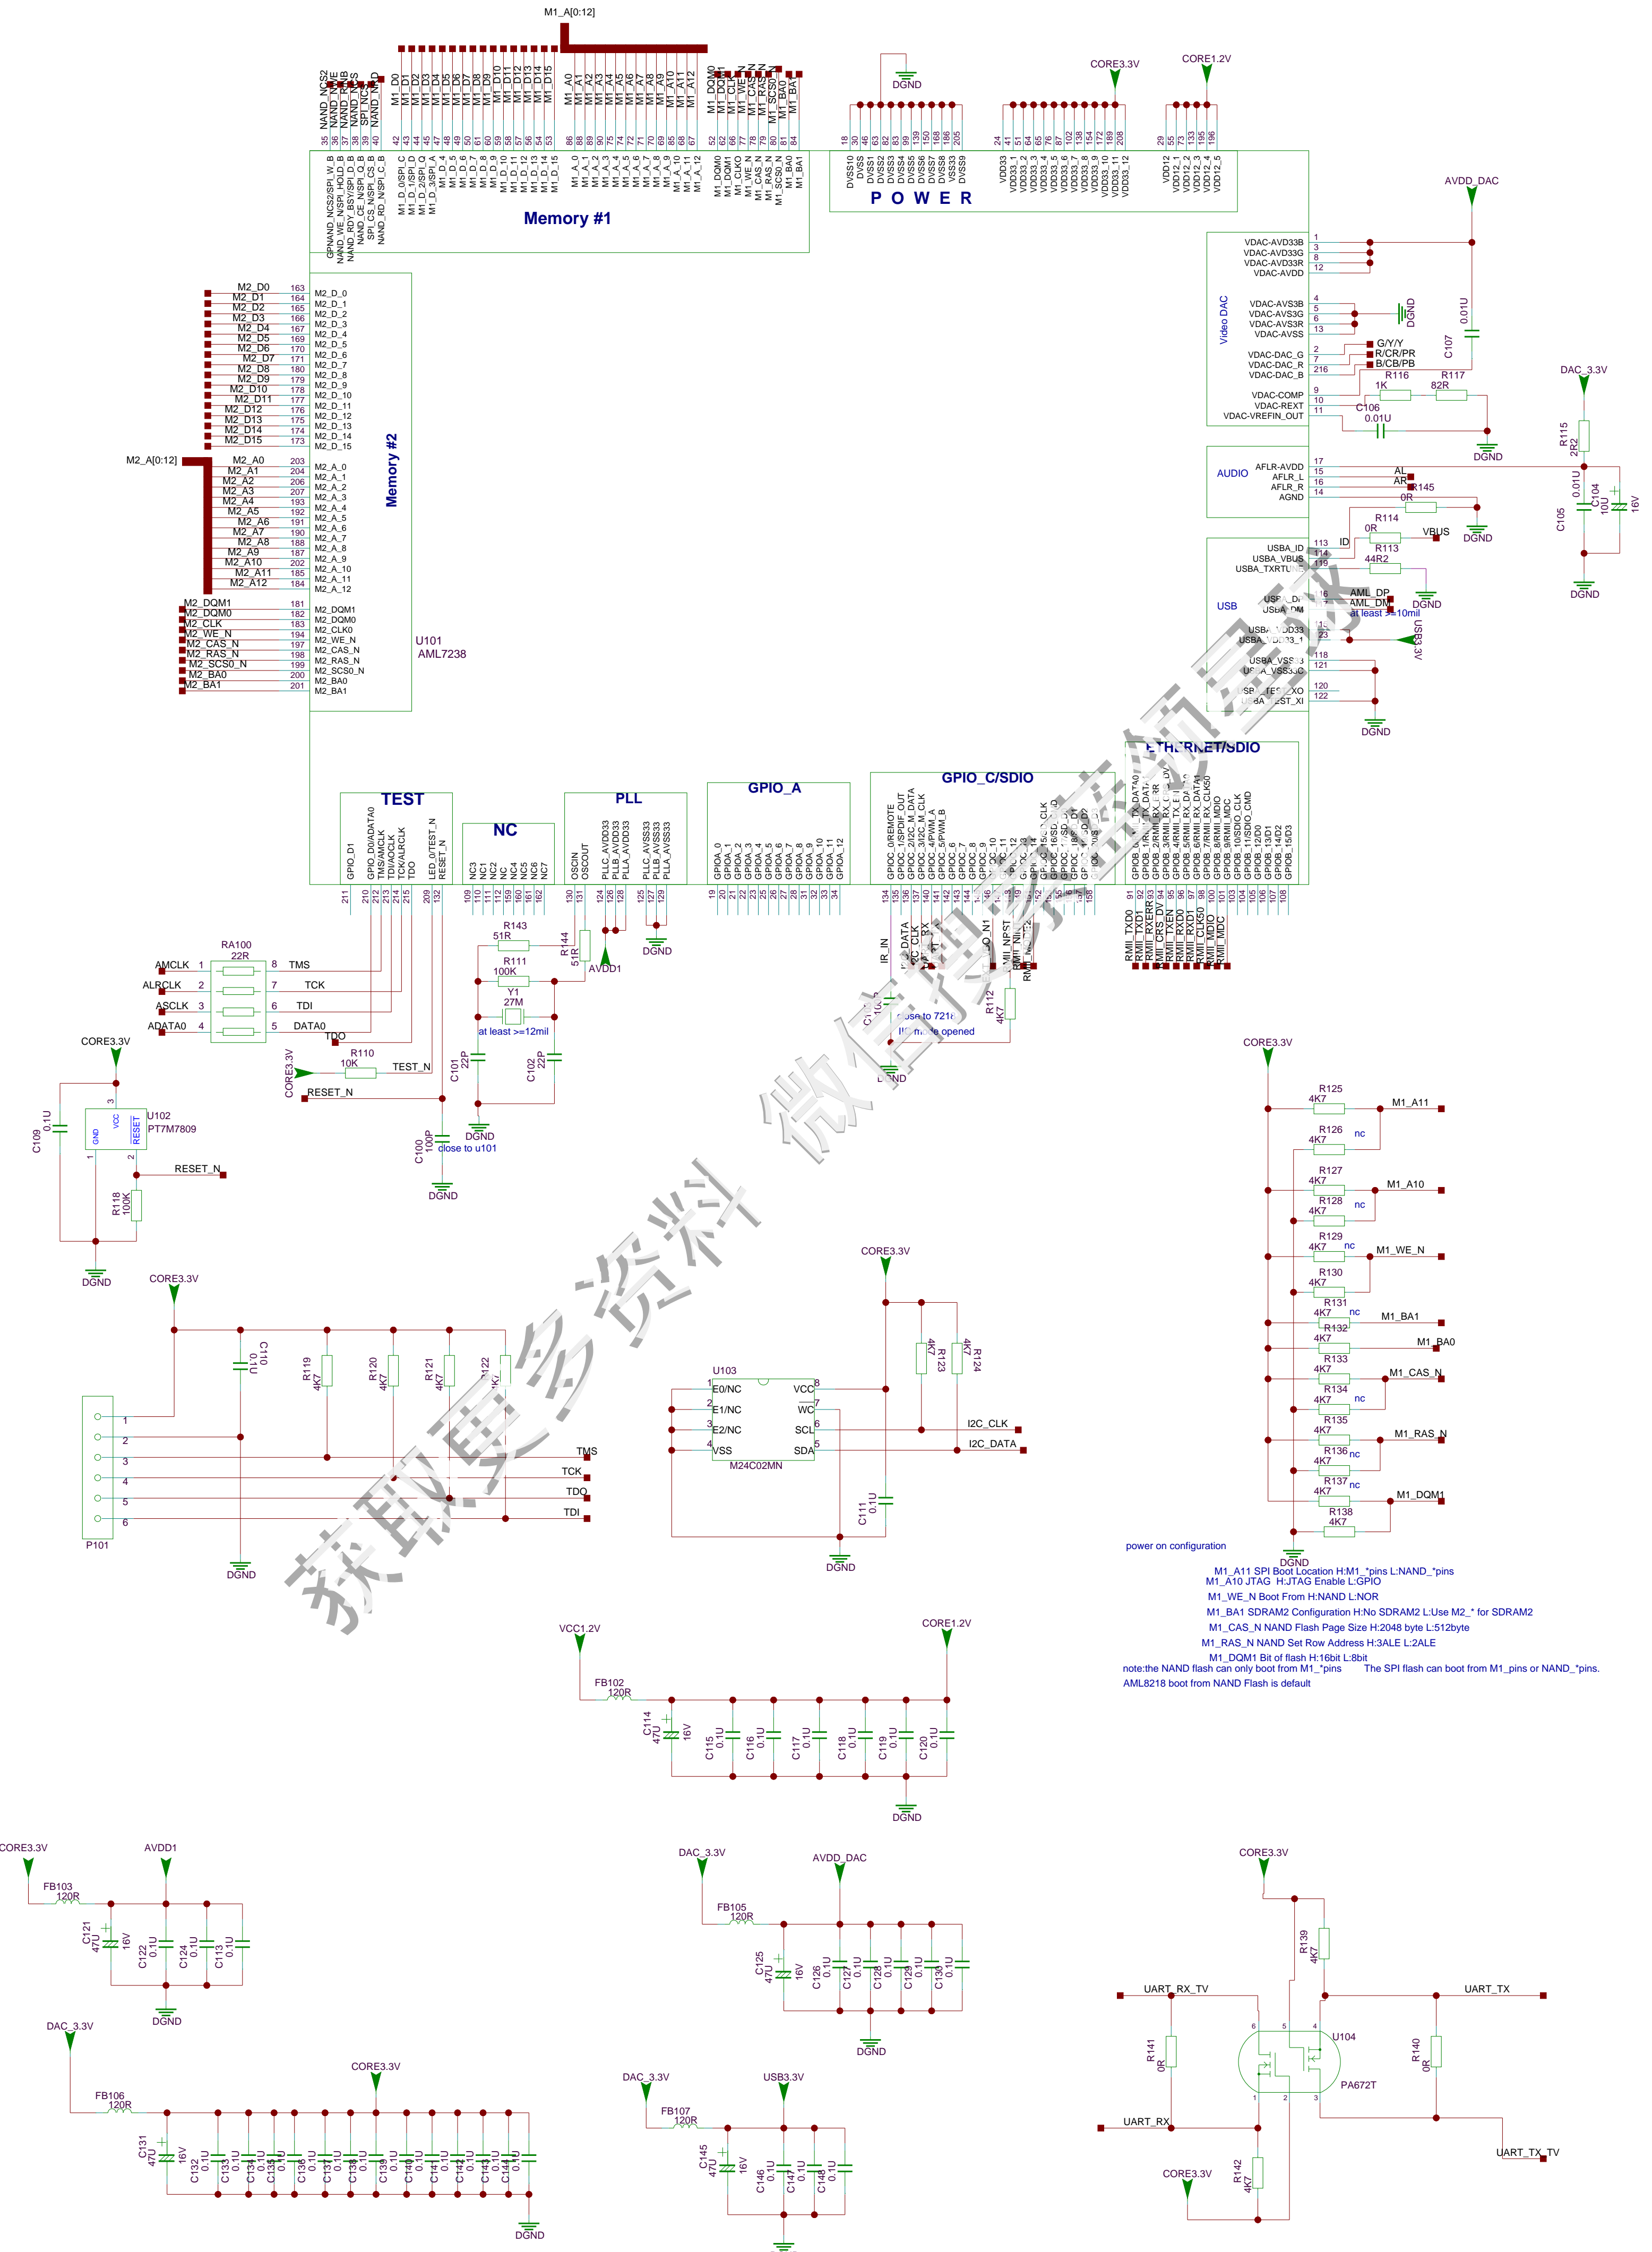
M1_A[0:12]

NAND_NCS2
NAND_NWE
NAND_NRB
NAND_NCS
SPI_NCS
NAND_NRD

M1_D0 M1_D1 M1_D2 M1_D3 M1_D4 M1_D5 M1_D6 M1_D7 M1_D8 M1_D9 M1_D10 M1_D11 M1_D12 M1_D13 M1_D14 M1_D15

M1_A0 M1_A1 M1_A2 M1_A3 M1_A4 M1_A5 M1_A6 M1_A7 M1_A8 M1_A9 M1_A10 M1_A11 M1_A12

M1_DQM0 M1_DQM1 M1_CLK M1_WE_N M1_CAS_N M1_RAS_N M1_SCS0_N M1_BA0 M1_BA1

Memory #1

DGND
CORE3.3V
CORE1.2V

P O W E R

DVSS10 DVSS DVSS1 DVSS2 DVSS3 DVSS4 DVSS5 DVSS6 DVSS7 DVSS8 DVSS33 DVSS9

VDD33 VDD33_1 VDD33_2 VDD33_3 VDD33_4 VDD33_5 VDD33_6 VDD33_7 VDD33_8 VDD33_9 VDD33_10 VDD33_11 VDD33_12

VDD12 VDD12_1 VDD12_2 VDD12_3 VDD12_4 VDD12_5

AVDD_DAC

Video DAC
VDAC-AVD33B
VDAC-AVD33G
VDAC-AVD33R
VDAC-AVDD
VDAC-AVS33B
VDAC-AVS3G
VDAC-AVS3R
VDAC-AVSS
VDAC-DAC_G
VDAC-DAC_R
VDAC-DAC_B
VDAC-COMP
VDAC-REXT
VDAC-VREFIN_OUT

DGND
0.01U
C107
G/Y/Y
R/CR/PR
B/CB/PB
R116 1K
R117 82R
C106 0.01U
DGND
DAC_3.3V
R115 2R2

AUDIO
AFLR-AVDD
AFLR_L
AFLR_R
AGND
AL
AR
R145 0R
DGND
0.01U C104 10U 16V
C105
DGND

USB
USBA_ID
USBA_VBUS
USBA_TXRTUNE
USBA_DP
USBA_DM
USBA_VDD33
USBA_VDD33_1
USBA_VSS33
USBA_VSS33_1
USBA_TEST_XO
USBA_TEST_XI
ID
R114 0R
VBUS
R113 44R2
DGND
AML_DP
AML_DM
at least >=10mil
USB3.3V
DGND

M2_D0 M2_D1 M2_D2 M2_D3 M2_D4 M2_D5 M2_D6 M2_D7 M2_D8 M2_D9 M2_D10 M2_D11 M2_D12 M2_D13 M2_D14 M2_D15
M2_D_0 M2_D_1 M2_D_2 M2_D_3 M2_D_4 M2_D_5 M2_D_6 M2_D_7 M2_D_8 M2_D_9 M2_D_10 M2_D_11 M2_D_12 M2_D_13 M2_D_14 M2_D_15

M2_A[0:12]
M2_A0 M2_A1 M2_A2 M2_A3 M2_A4 M2_A5 M2_A6 M2_A7 M2_A8 M2_A9 M2_A10 M2_A11 M2_A12
M2_A_0 M2_A_1 M2_A_2 M2_A_3 M2_A_4 M2_A_5 M2_A_6 M2_A_7 M2_A_8 M2_A_9 M2_A_10 M2_A_11 M2_A_12

Memory #2

M2_DQM1 M2_DQM0 M2_CLK M2_WE_N M2_CAS_N M2_RAS_N M2_SCS0_N M2_BA0 M2_BA1
M2_DQM1 M2_DQM0 M2_CLK0 M2_WE_N M2_CAS_N M2_RAS_N M2_SCS0_N M2_BA0 M2_BA1

U101
AML7238

ETHERNET/SDIO
TEST
GPIO_D1 GPIO_D0/ADATA0 TMS/AMCLK TDI/ACLK TCK/ALRCLK TDO LED_0/TEST_N RESET_N
NC
NC3 NC1 NC2 NC NC4 NC5 NC6 NC7
PLL
OSCIN OSCOUT PLLC_AVDD33 PLLB_AVDD33 PLLA_AVDD33 PLLC_AVSS33 PLLB_AVSS33 PLLA_AVSS33
GPIO_A
GPIOA_0 GPIOA_1 GPIOA_2 GPIOA_3 GPIOA_4 GPIOA_5 GPIOA_6 GPIOA_7 GPIOA_8 GPIOA_9 GPIOA_10 GPIOA_11 GPIOA_12
GPIO_C/SDIO
GPIOC_0/REMOTE GPIOC_1/SPDIF_OUT GPIOC_2/I2C_M_DATA GPIOC_3/I2C_M_CLK GPIOC_4/PWM_A GPIOC_5/PWM_B

RMII_TXD0 RMII_TXD1 RMII_TXERR RMII_CRS_DV RMII_TXEN RMII_RXD0 RMII_RXD1 RMII_CLK50 RMII_MDIO RMII_MDC

RA100 22R
AMCLK 1 8 TMS
ALRCLK 2 7 TCK
ASCLK 3 6 TDI
ADATA0 4 5 DATA0
TDO
R143 51R
R144 51R
AVDD1
DGND
R111 100K
Y1 27M
at least >=12mil
C101 22P
C102 22P
DGND
close to u101
IR_IN
close to 721a
R112 4K7
DGND

CORE3.3V
R110 10K
TEST_N
RESET_N
CORE3.3V
C109 0.1U
U102 PT7M7809
GND VCC RESET
RESET_N
R118 100K
DGND
C100 100P
DGND

CORE3.3V
C110 0.1U
R119 4K7
R120 4K7
R121 4K7
R122 4K7
1 2 3 4 5 6
P101
TMS
TCK
TDO
TDI
DGND

CORE3.3V
U103
E0/NC VCC
E1/NC WC
E2/NC SCL
VSS SDA
M24C02MN
R123 4K7
R124 4K7
I2C_CLK
I2C_DATA
C111 0.1U
DGND

CORE3.3V
R125 4K7 M1_A11
R126 4K7 nc
R127 4K7 M1_A10
R128 4K7 nc
R129 4K7 nc M1_WE_N
R130 4K7
R131 4K7 nc M1_BA1
R132 4K7 M1_BA0
R133 4K7 M1_CAS_N
R134 4K7 nc
R135 4K7 M1_RAS_N
R136 4K7 nc
R137 4K7 nc M1_DQM1
R138 4K7
DGND

power on configuration
M1_A11 SPI Boot Location H:M1_*pins L:NAND_*pins
M1_A10 JTAG H:JTAG Enable L:GPIO
M1_WE_N Boot From H:NAND L:NOR
M1_BA1 SDRAM2 Configuration H:No SDRAM2 L:Use M2_* for SDRAM2
M1_CAS_N NAND Flash Page Size H:2048 byte L:512byte
M1_RAS_N NAND Set Row Address H:3ALE L:2ALE
M1_DQM1 Bit of flash H:16bit L:8bit
note:the NAND flash can only boot from M1_*pins The SPI flash can boot from M1_pins or NAND_*pins.
AML8218 boot from NAND Flash is default

VCC1.2V
CORE1.2V
FB102 120R
C114 47U 16V
C115 0.1U C116 0.1U C117 0.1U C118 0.1U C119 0.1U C120 0.1U
DGND

CORE3.3V
AVDD1
FB103 120R
C121 47U 16V
C122 0.1U C124 0.1U C113 0.1U
DGND

DAC_3.3V
AVDD_DAC
FB105 120R
C125 47U 16V
C126 0.1U C127 0.1U C128 0.1U C129 0.1U C130 0.1U
DGND

CORE3.3V
R139 4K7
UART_RX_TV
UART_TX
R141 0R
U104
PA672T
R140 0R
UART_RX
UART_TX_TV
CORE3.3V
R142 4K7

DAC_3.3V
CORE3.3V
FB106 120R
C131 47U 16V
C132 0.1U C133 0.1U C134 0.1U C135 0.1U C136 0.1U C137 0.1U C138 0.1U C139 0.1U C140 0.1U C141 0.1U C142 0.1U C143 0.1U C144 0.1U
DGND

DAC_3.3V
USB3.3V
FB107 120R
C145 47U 16V
C146 0.1U C147 0.1U C148 0.1U

获取更多资料 微信搜索新视界